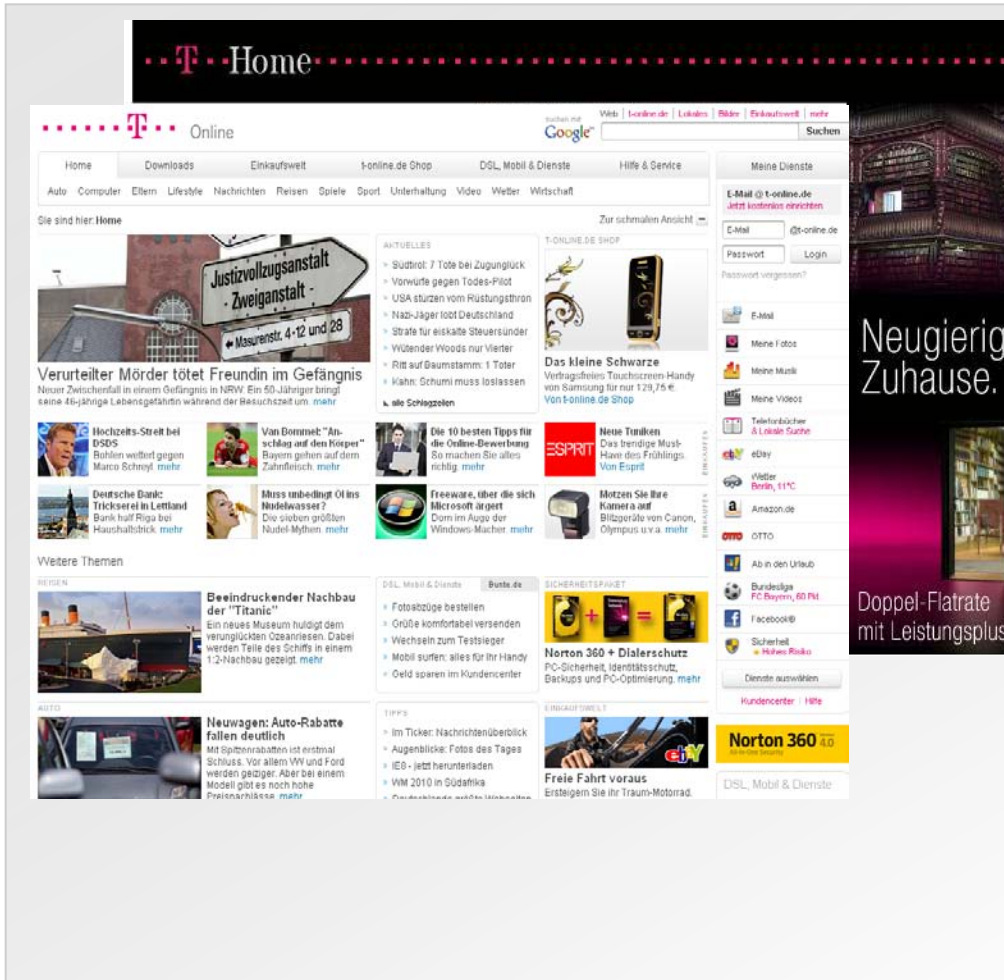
T Home

T Online

suchen mit Google | Web | t-online.de | Lokales | Bilder | Einkaufswelt | mehr | Suchen

Home | Downloads | Einkaufswelt | t-online.de Shop | DSL, Mobil & Dienste | Hilfe & Service

Auto Computer Eltern Lifestyle Nachrichten Reisen Spiele Sport Unterhaltung Video Wetter Wirtschaft

Sie sind hier: Home

Zur schmalen Ansicht

Justizvollzugsanstalt - Zweiganstalt - Masurenstr. 4-12 und 28

Verurteilter Mörder tötet Freundin im Gefängnis
Neuer Zwischenfall in einem Gefängnis in NRW: Ein 50-Jähriger bringt seine 46-jährige Lebensgefährtin während der Besuchszeit um. mehr

AKTUELLES
Südtirol: 7 Tote bei Zugunglück
Vorwürfe gegen Todes-Pilot
USA stürzen vom Rüstungsthron
Nazi-Jäger lobt Deutschland
Strafe für eiskalte Steuersünder
Wütender Woods nur Vierter
Ritt auf Baumstamm: 1 Toter
Kahn: Schumi muss loslassen
alle Schlagzeilen

T-ONLINE.DE SHOP
Das kleine Schwarze
Vertragsfreies Touchscreen-Handy von Samsung für nur 129,75 €.
Von t-online.de Shop

Hochzeits-Streit bei DSDS
Bohlen wettert gegen Marco Schreyl. mehr

Van Bommel: "Anschlag auf den Körper"
Bayern gehen auf dem Zahnfleisch. mehr

Die 10 besten Tipps für die Online-Bewerbung
So machen Sie alles richtig. mehr

ESPRIT
Neue Tuniken
Das trendige Must-Have des Frühlings.
Von Esprit

EINKAUFEN

Deutsche Bank: Trickserei in Lettland
Bank half Riga bei Haushaltstrick. mehr

Muss unbedingt Öl ins Nudelwasser?
Die sieben größten Nudel-Mythen. mehr

Freeware, über die sich Microsoft ärgert
Dorn im Auge der Windows-Macher. mehr

Motzen Sie Ihre Kamera auf
Blitzgeräte von Canon, Olympus u.v.a. mehr

EINKAUFEN

Weitere Themen

REISEN
Beeindruckender Nachbau der "Titanic"
Ein neues Museum huldigt dem verunglückten Ozeanriesen. Dabei werden Teile des Schiffs in einem 1:2-Nachbau gezeigt. mehr

DSL, Mobil & Dienste | Bunte.de
Fotoabzüge bestellen
Grüße komfortabel versenden
Wechseln zum Testsieger
Mobil surfen: alles für Ihr Handy
Geld sparen im Kundencenter

SICHERHEITSPAKET
Norton 360 + Dialerschutz
PC-Sicherheit, Identitätsschutz, Backups und PC-Optimierung. mehr

AUTO
Neuwagen: Auto-Rabatte fallen deutlich
Mit Spitzenrabatten ist erstmal Schluss. Vor allem VW und Ford werden geiziger. Aber bei einem Modell gibt es noch hohe Preisnachlässe. mehr

TIPPS
Im Ticker: Nachrichtenüberblick
Augenblicke: Fotos des Tages
IE8 - jetzt herunterladen
WM 2010 in Südafrika
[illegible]

EINKAUFSWELT
ebay
Freie Fahrt voraus
Ersteigern Sie Ihr Traum-Motorrad.

Meine Dienste
E-Mail @ t-online.de
Jetzt kostenlos einrichten
E-Mail @t-online.de
Passwort Login
Passwort vergessen?
E-Mail
Meine Fotos
Meine Musik
Meine Videos
Telefonbücher & Lokale Suche
eBay
Wetter Berlin, 11°C
Amazon.de
OTTO
Ab in den Urlaub
Bundesliga FC Bayern, 60 Pkt
Facebook®
Sicherheit Hohes Risiko
Dienste auswählen
Kundencenter | Hilfe
Norton 360 4.0
All-In-One Security
DSL, Mobil & Dienste

Neugierig
Zuhause.
Doppel-Flatrate
mit Leistungsplus